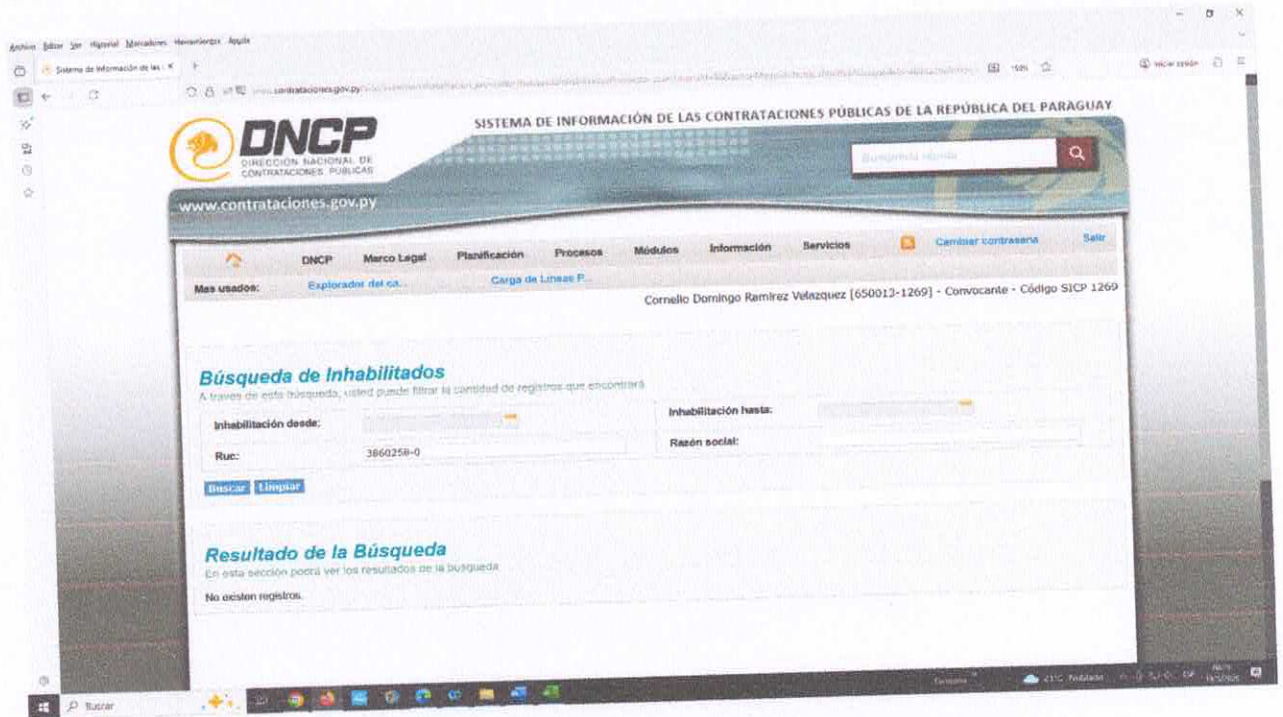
Archivo Editar Ver Historial Marcadores Herramientas Ayuda

Sistema de Información de las

www.contrataciones.gov.py

SISTEMA DE INFORMACIÓN DE LAS CONTRATACIONES PÚBLICAS DE LA REPÚBLICA DEL PARAGUAY

DNCP
DIRECCIÓN NACIONAL DE CONTRATACIONES PÚBLICAS

Búsqueda rápida

www.contrataciones.gov.py

DNCP Marco Legal Planificación Procesos Módulos Información Servicios Cambiar contraseña Salir

Mas usados: Explorador del ca... Carga de Lineas P...

Cornelio Domingo Ramirez Velazquez [650013-1269] - Convocante - Código SICP 1269

Búsqueda de Inhabilitados
A través de esta búsqueda, usted puede filtrar la cantidad de registros que encontrará

Inhabilitación desde:
Inhabilitación hasta:
Razón social:
Ruc: 3860258-0

Buscar Limpiar

Resultado de la Búsqueda
En esta sección podrá ver los resultados de la búsqueda

No existen registros.

Buscar